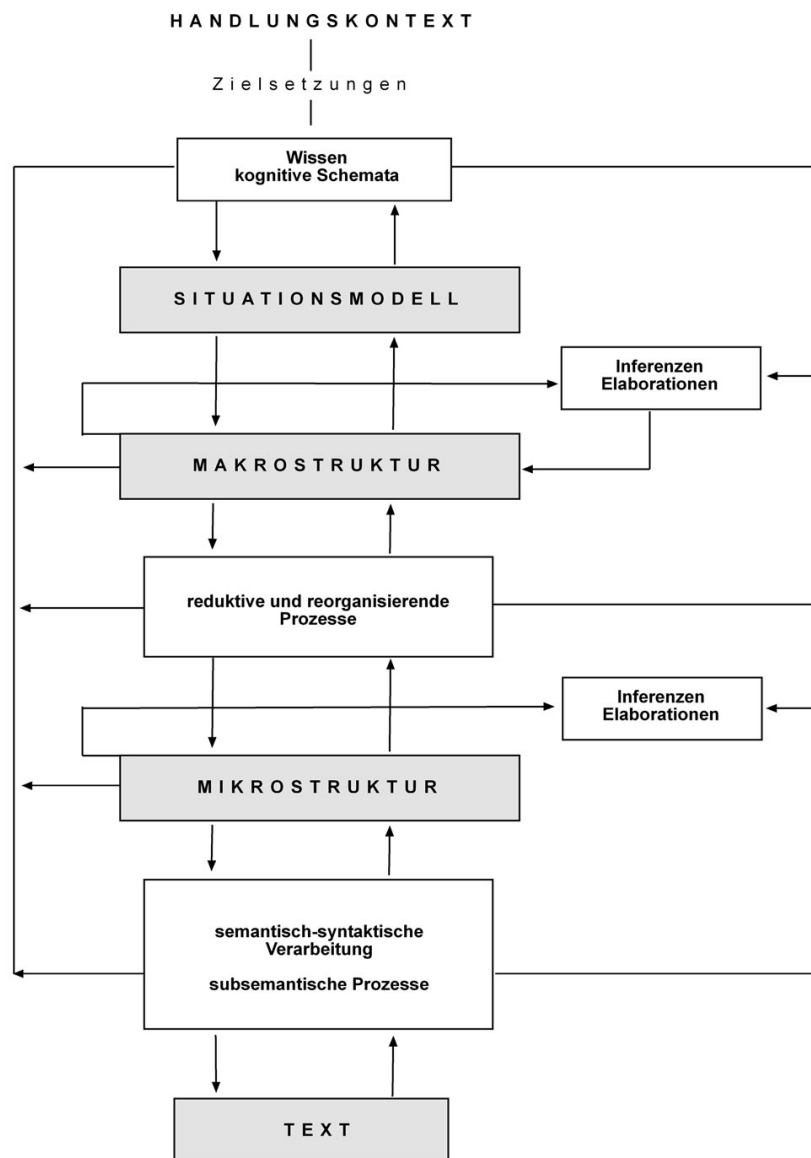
HANDLUNGSKONTEXT

Zielsetzungen

Wissen
kognitive Schemata

SITUATIONSMODELL

Inferenzen
Elaborationen

MAKROSTRUKTUR

reduktive und reorganisierende Prozesse

Inferenzen
Elaborationen

MIKROSTRUKTUR

semantisch-syntaktische Verarbeitung

subsemantische Prozesse

TEXT